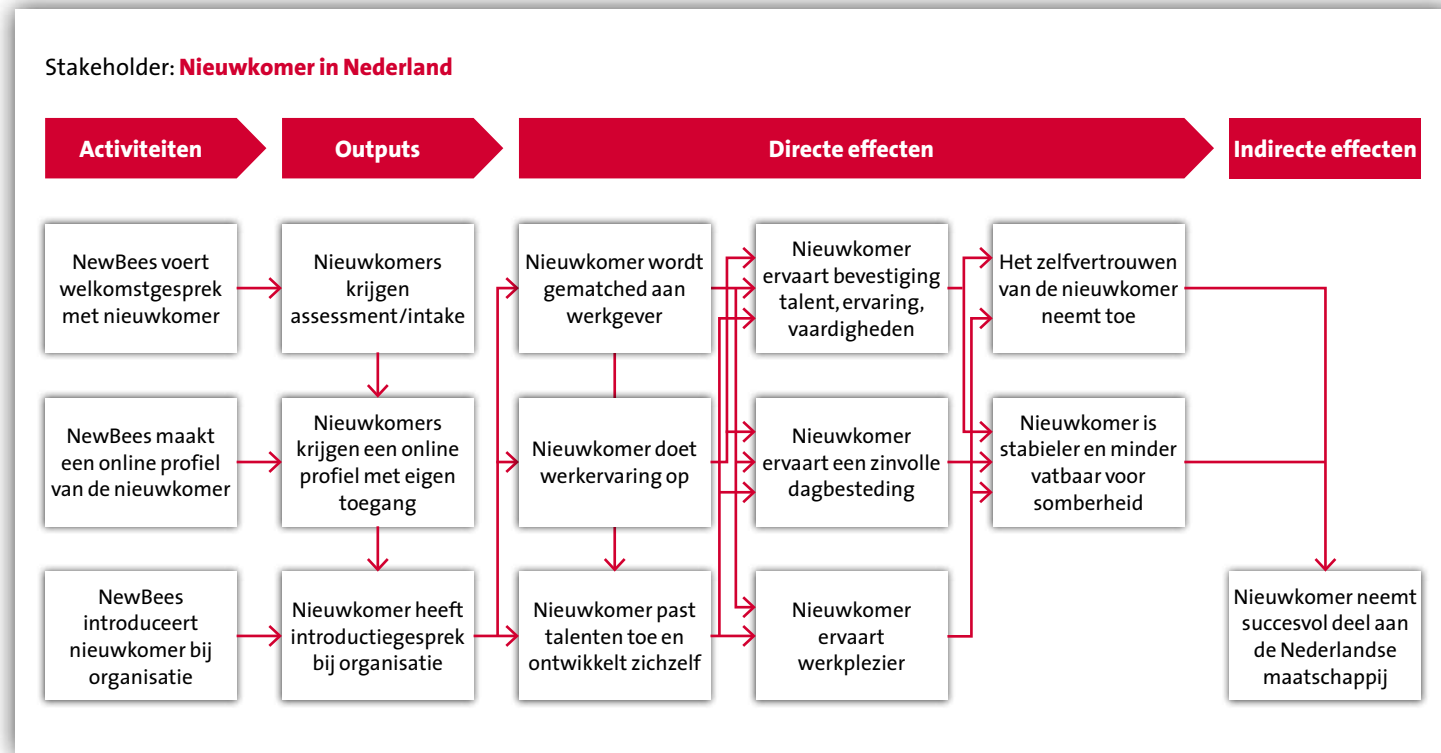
Stakeholder: **Nieuwkomer in Nederland**

Activiteiten

Outputs

Directe effecten

Indirecte effecten

NewBees voert welkomstgesprek met nieuwkomer

Nieuwkomers krijgen assessment/intake

Nieuwkomer wordt gematched aan werkgever

Nieuwkomer ervaart bevestiging talent, ervaring, vaardigheden

Het zelfvertrouwen van de nieuwkomer neemt toe

NewBees maakt een online profiel van de nieuwkomer

Nieuwkomers krijgen een online profiel met eigen toegang

Nieuwkomer doet werkervaring op

Nieuwkomer ervaart een zinvolle dagbesteding

Nieuwkomer is stabieler en minder vatbaar voor somberheid

NewBees introduceert nieuwkomer bij organisatie

Nieuwkomer heeft introductiegesprek bij organisatie

Nieuwkomer past talenten toe en ontwikkelt zichzelf

Nieuwkomer ervaart werkplezier

Nieuwkomer neemt succesvol deel aan de Nederlandse maatschappij